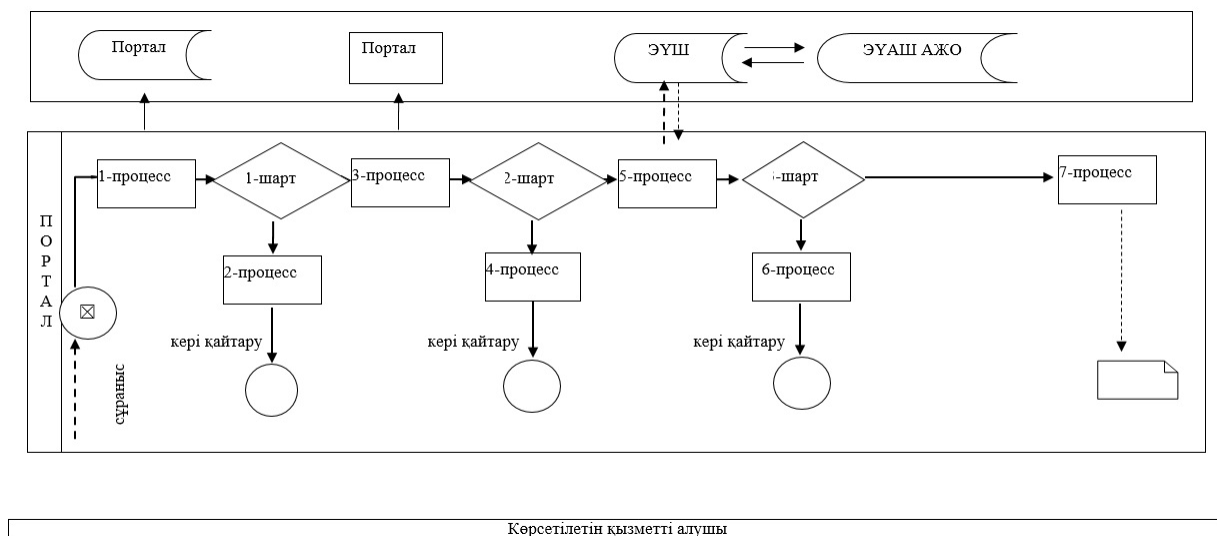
Портал

Портал

ЭҮШ

ЭҮАШ АЖО

ПОРТАЛ

1-процесс

1-шарт

3-процесс

2-шарт

5-процесс

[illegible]-шарт

7-процесс

2-процесс

4-процесс

6-процесс

кері қайтару

кері қайтару

кері қайтару

сұраныс

Көрсетілетін қызметті алушы